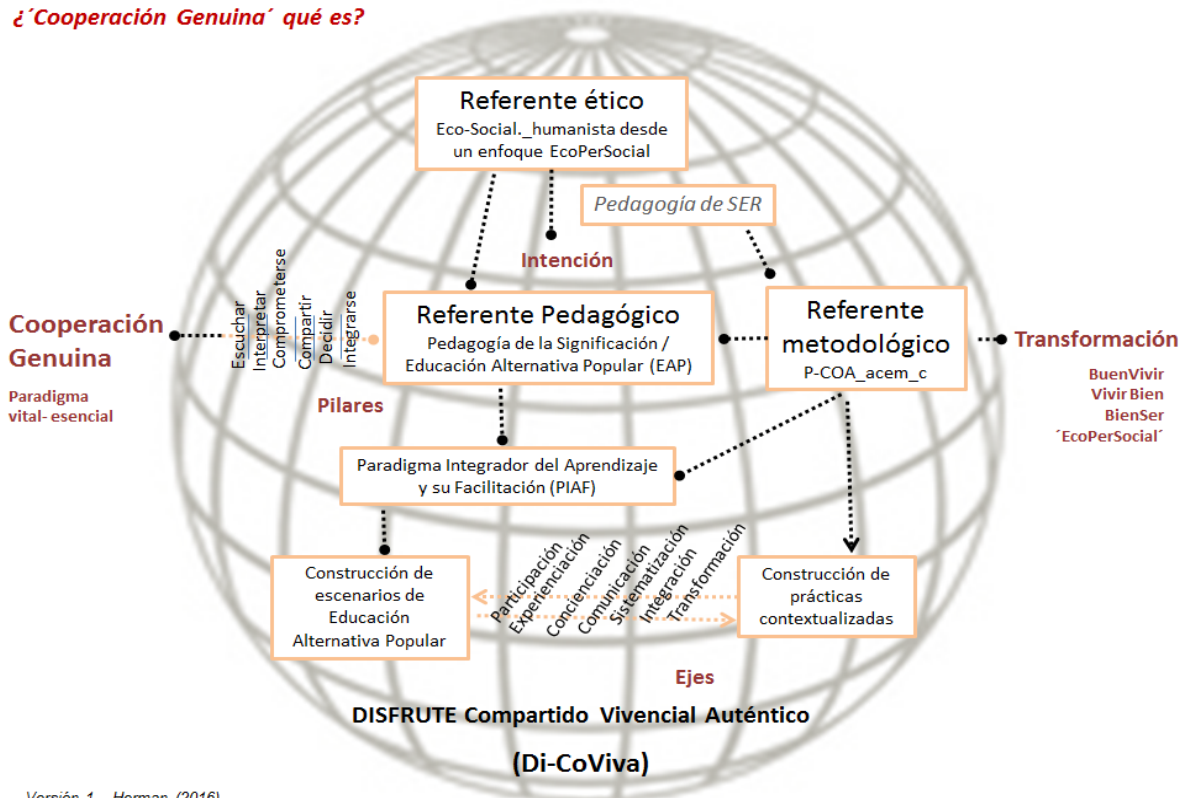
¿´Cooperación Genuina´ qué es?

Referente ético
Eco-Social._humanista desde un enfoque EcoPerSocial

Pedagogía de SER

Intención

Cooperación Genuina

Paradigma vital- esencial

Escuchar
Interpretar
Comprometerse
Compartir
Decidir
Integrarse

Referente Pedagógico
Pedagogía de la Significación / Educación Alternativa Popular (EAP)

Referente metodológico
P-COA_acem_c

Transformación

BuenVivir
Vivir Bien
BienSer
´EcoPerSocial´

Pilares

Paradigma Integrador del Aprendizaje y su Facilitación (PIAF)

Construcción de escenarios de Educación Alternativa Popular

Participación
Experienciación
Concienciación
Comunicación
Sistematización
Integración
Transformación

Construcción de prácticas contextualizadas

Ejes

DISFRUTE Compartido Vivencial Auténtico

(Di-CoViva)

Versión 1 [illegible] (2016)